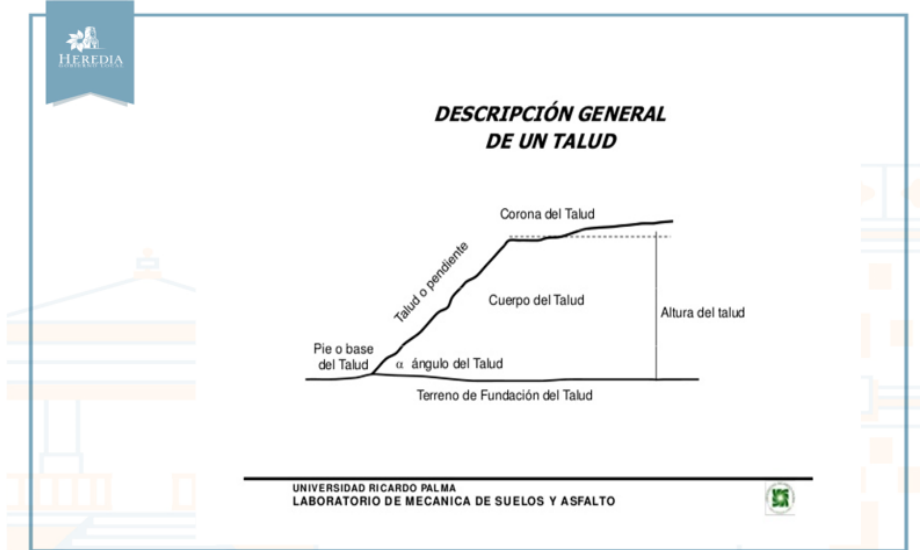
HEREDIA

DESCRIPCIÓN GENERAL
DE UN TALUD

Corona del Talud

Talud o pendiente

Cuerpo del Talud

Altura del talud

Pie o base del Talud

$\alpha$ ángulo del Talud

Terreno de Fundación del Talud

UNIVERSIDAD RICARDO PALMA
LABORATORIO DE MECANICA DE SUELOS Y ASFALTO